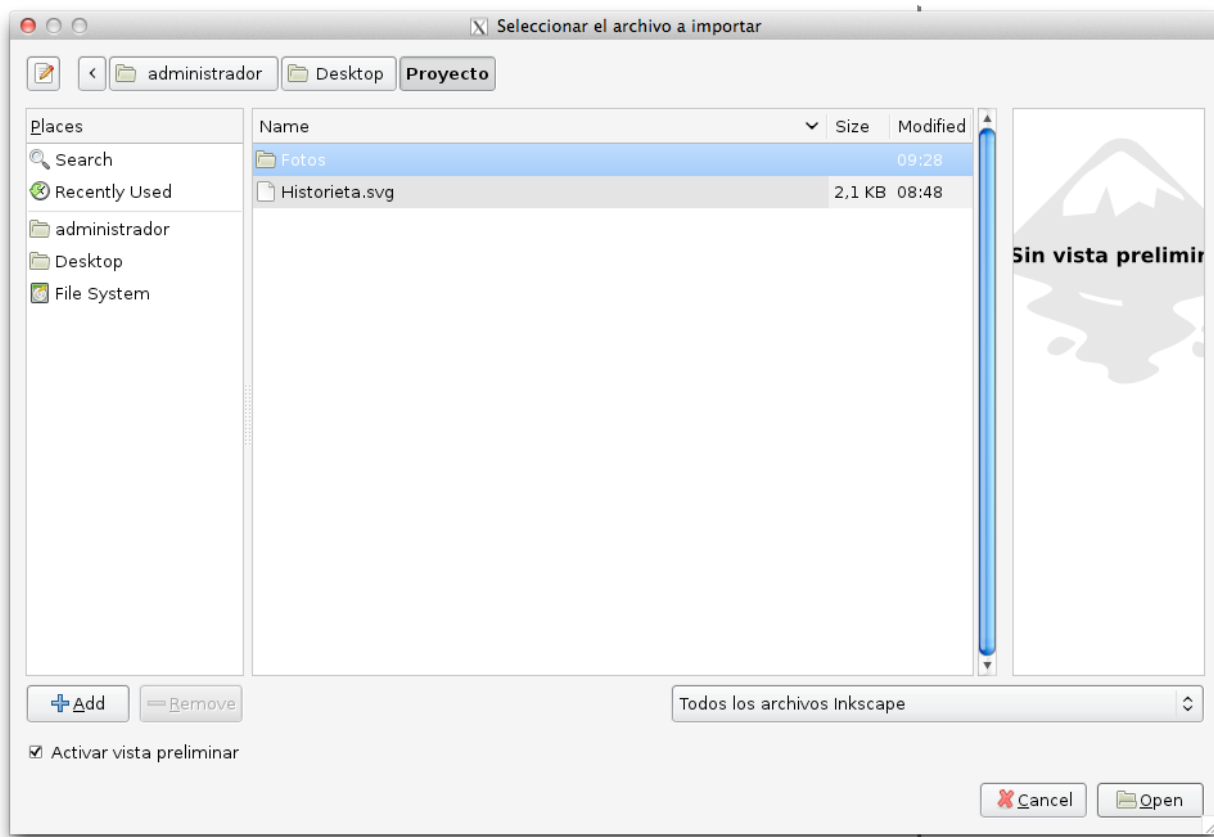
Seleccionar el archivo a importar

administrador Desktop Proyecto

Places
Search
Recently Used
administrador
Desktop
File System

| Name | Size | Modified |
|---|---|---|
| Fotos | | 09:28 |
| Historieta.svg | 2,1 KB | 08:48 |

Sin vista prelimi

Add
Remove

Todos los archivos Inkscape

Activar vista preliminar

Cancel
Open